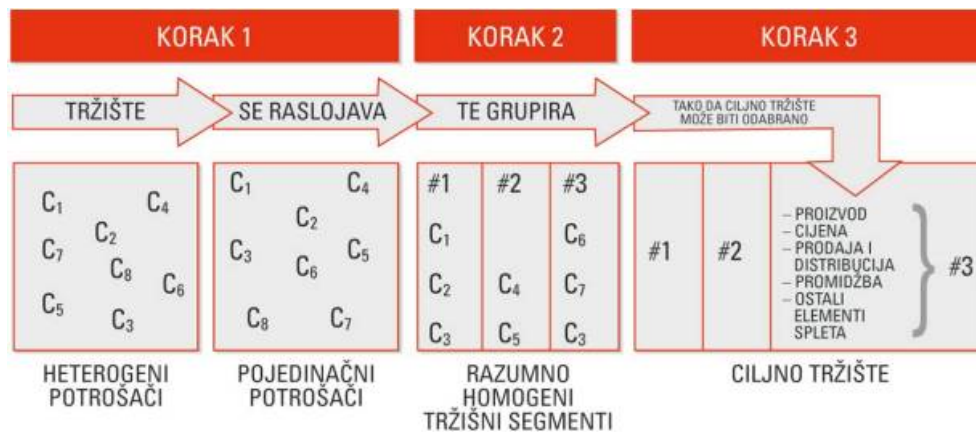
KORAK 1

KORAK 2

KORAK 3

TRŽIŠTE

SE RASLOJAVA

TE GRUPIRA

TAKO DA CILJNO TRŽIŠTE MOŽE BITI ODABRANO

$C_1$ $C_4$ $C_2$ $C_7$ $C_8$ $C_6$ $C_5$ $C_3$

HETEROGENI POTROŠAČI

$C_1$ $C_4$ $C_2$ $C_3$ $C_6$ $C_5$ $C_8$ $C_7$

POJEDINAČNI POTROŠAČI

| #1 | #2 | #3 |
|---|---|---|
| $C_1$ | | $C_6$ |
| $C_2$ | $C_4$ | $C_7$ |
| $C_3$ | $C_5$ | $C_3$ |

RAZUMNO HOMOGENI TRŽIŠNI SEGMENTI

#1

#2

– PROIZVOD
– CIJENA
– PRODAJA I DISTRIBUCIJA
– PROMIDŽBA
– OSTALI ELEMENTI SPLETA

#3

CILJNO TRŽIŠTE